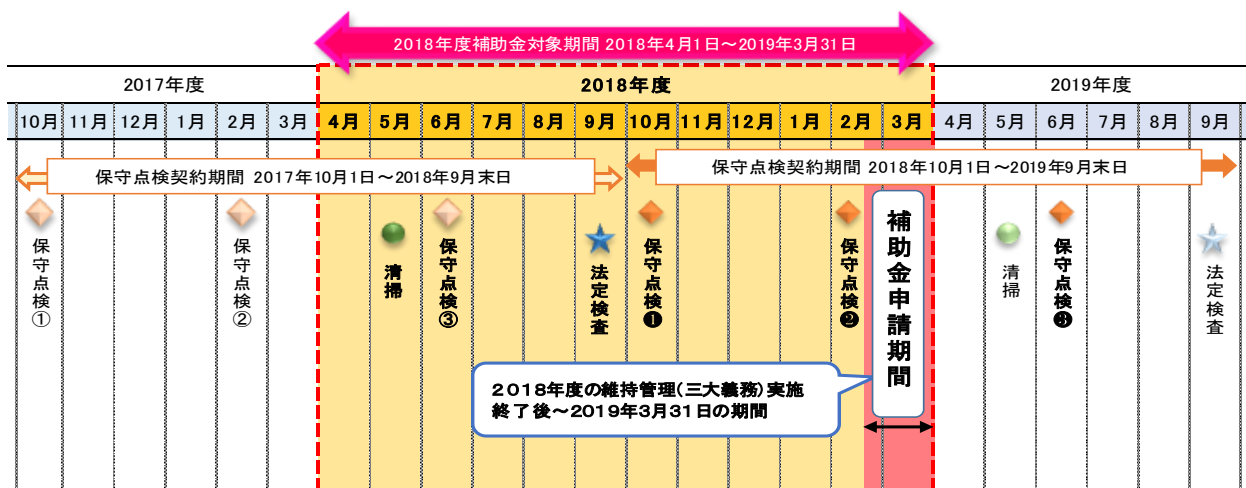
2018年度補助金対象期間 2018年4月1日～2019年3月31日

2017年度

2018年度

2019年度

| 10月 | 11月 | 12月 | 1月 | 2月 | 3月 | 4月 | 5月 | 6月 | 7月 | 8月 | 9月 | 10月 | 11月 | 12月 | 1月 | 2月 | 3月 | 4月 | 5月 | 6月 | 7月 | 8月 | 9月 |
|---|---|---|---|---|---|---|---|---|---|---|---|---|---|---|---|---|---|---|---|---|---|---|---|

保守点検契約期間 2017年10月1日～2018年9月末日

保守点検契約期間 2018年10月1日～2019年9月末日

保守点検①

保守点検②

清掃

保守点検③

法定検査

保守点検❶

保守点検❷

補助金申請期間

清掃

保守点検❸

法定検査

2018年度の維持管理（三大義務）実施終了後～2019年3月31日の期間